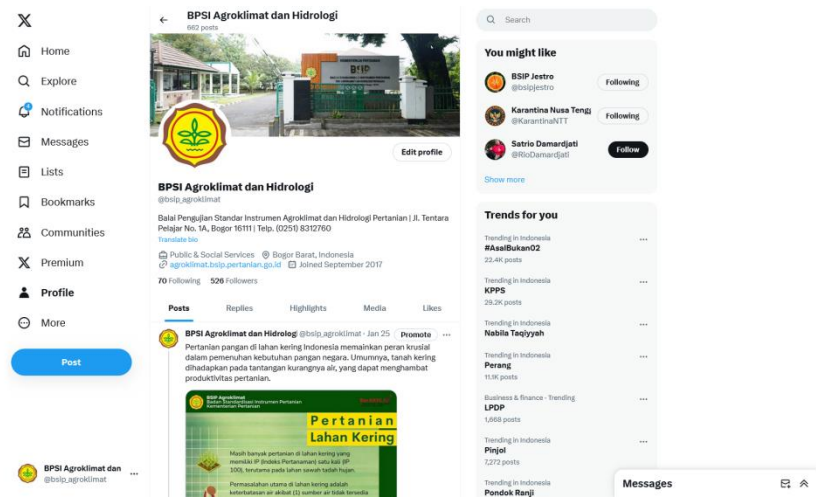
X

Home
Explore
Notifications
Messages
Lists
Bookmarks
Communities
Premium
Profile
More

Post

BPSI Agroklimat dan
@bsip_agroklimat

BPSI Agroklimat dan Hidrologi
662 posts

BSIP

Edit profile

BPSI Agroklimat dan Hidrologi
@bsip_agroklimat

Balai Pengujian Standar Instrumen Agroklimat dan Hidrologi Pertanian | Jl. Tentara Pelajar No. 1A, Bogor 16111 | Telp. (0251) 8312760
Translate bio

Public & Social Services   Bogor Barat, Indonesia
agroklimat.bsip.pertanian.go.id   Joined September 2017

70 Following   526 Followers

Posts   Replies   Highlights   Media   Likes

BPSI Agroklimat dan Hidrologi @bsip_agroklimat · Jan 25   Promote

Pertanian pangan di lahan kering Indonesia memainkan peran krusial dalam pemenuhan kebutuhan pangan negara. Umumnya, tanah kering dihadapkan pada tantangan kurangnya air, yang dapat menghambat produktivitas pertanian.

BSIP Agroklimat
Badan Standardisasi Instrumen Pertanian
Kementerian Pertanian

Pertanian
Lahan Kering

Masih banyak pertanian di lahan kering yang memiliki IP (Indeks Pertanaman) satu kali (IP 100), terutama pada lahan sawah tadah hujan.

Permasalahan utama di lahan kering adalah keterbatasan air akibat (1) sumber air tidak tersedia

Search

You might like

BSIP Jestro
@bsipjestro
Following

Karantina Nusa Tengg
@KarantinaNTT
Following

Satrio Damardjati
@RioDamardjati
Follow

Show more

Trends for you

Trending in Indonesia
#AsalBukan02
22.4K posts

Trending in Indonesia
KPPS
29.2K posts

Trending in Indonesia
Nabila Taqiyyah

Trending in Indonesia
Perang
11.1K posts

Business & finance · Trending
LPDP
1,668 posts

Trending in Indonesia
Pinjol
7,272 posts

Trending in Indonesia
Pondok Ranji

Messages